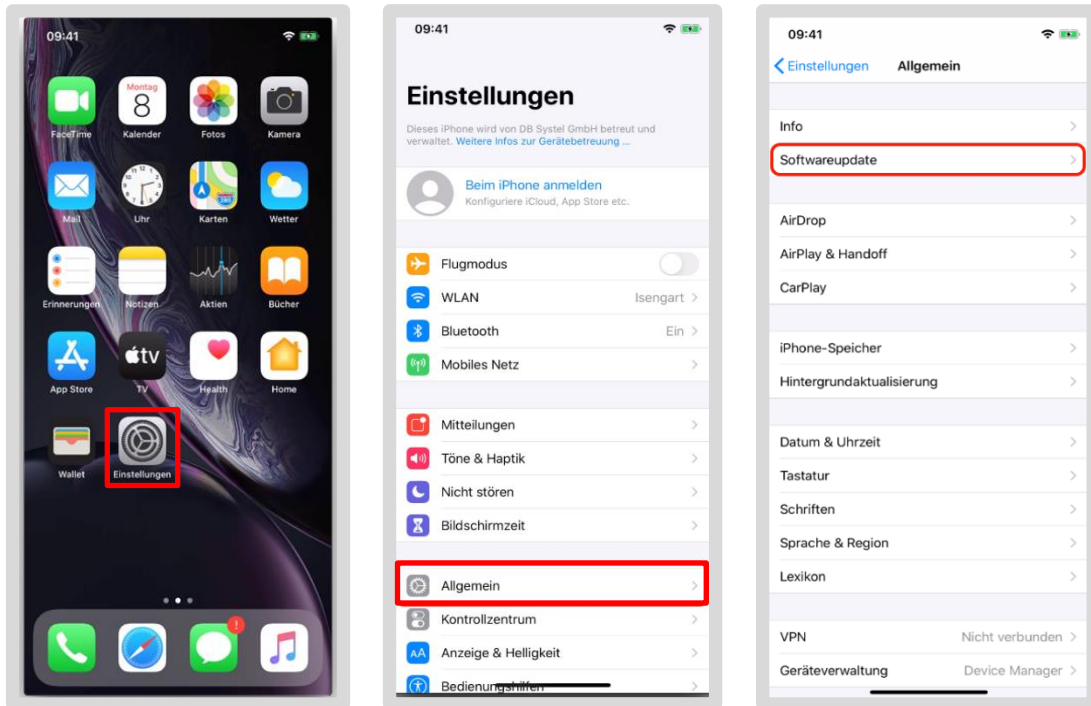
09:41

Montag 8

FaceTime Kalender Fotos Kamera

Mail Uhr Karten Wetter

Erinnerungen Notizen Aktien Bücher

App Store TV Health Home

Wallet Einstellungen

1

09:41

Einstellungen

Dieses iPhone wird von DB Systel GmbH betreut und verwaltet. Weitere Infos zur Gerätebetreuung ...

Beim iPhone anmelden
Konfiguriere iCloud, App Store etc.

Flugmodus
WLAN Isengart
Bluetooth Ein
Mobiles Netz

Mitteilungen
Töne & Haptik
Nicht stören
Bildschirmzeit

Allgemein
Kontrollzentrum
Anzeige & Helligkeit
Bedienungshilfen

09:41

Einstellungen Allgemein

Info
Softwareupdate

AirDrop
AirPlay & Handoff
CarPlay

iPhone-Speicher
Hintergrundaktualisierung

Datum & Uhrzeit
Tastatur
Schriften
Sprache & Region
Lexikon

VPN Nicht verbunden
Geräteverwaltung Device Manager